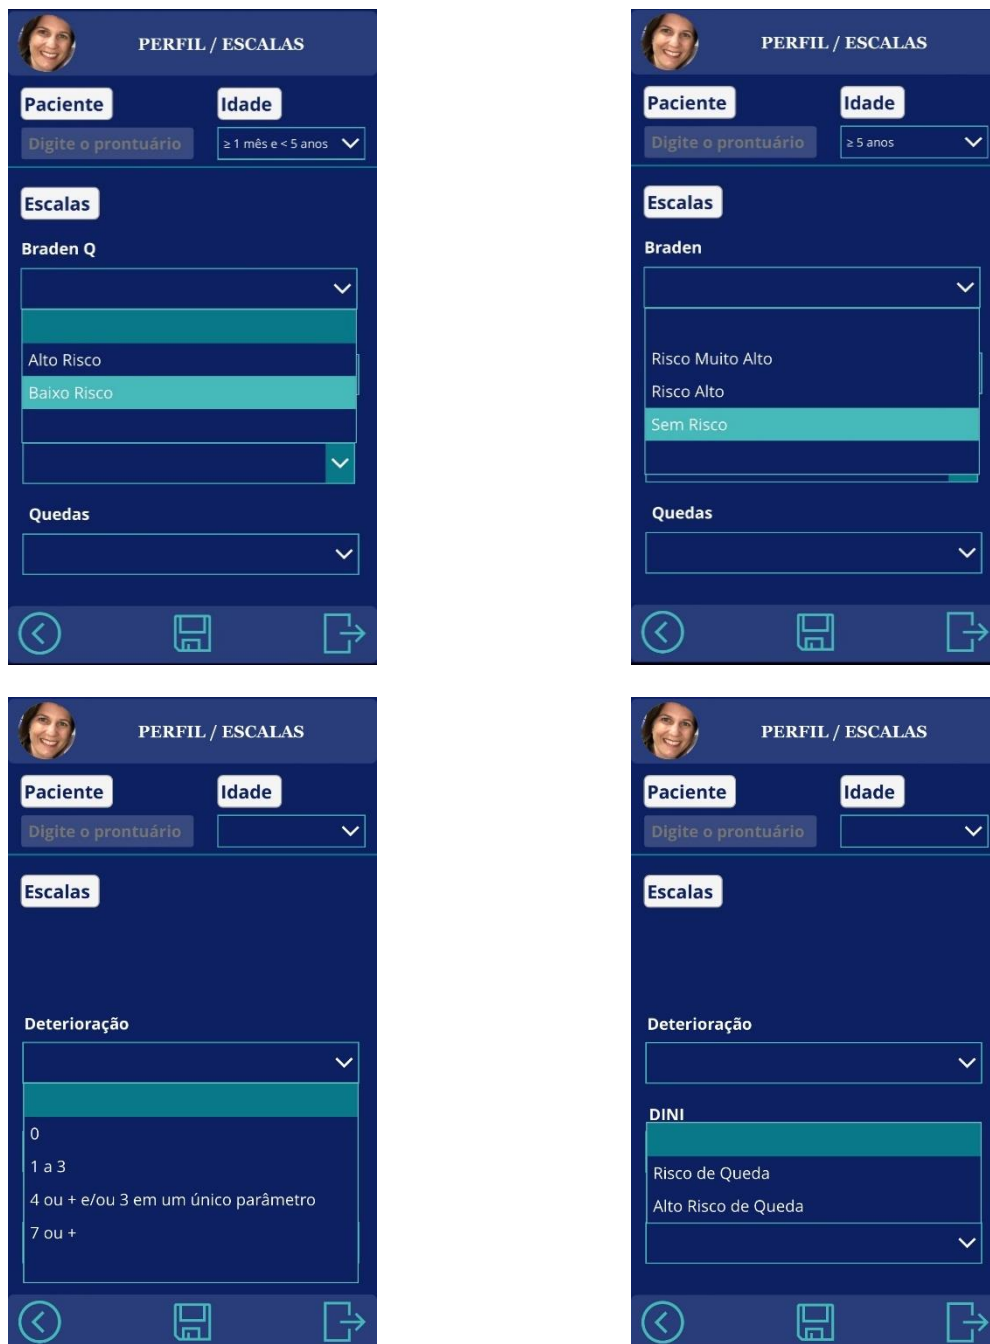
PERFIL / ESCALAS

Paciente

Idade

Digite o prontuário

≥ 1 mês e < 5 anos

Escalas

Braden Q

Alto Risco

Baixo Risco

Quedas

PERFIL / ESCALAS

Paciente

Idade

Digite o prontuário

≥ 5 anos

Escalas

Braden

Risco Muito Alto

Risco Alto

Sem Risco

Quedas

PERFIL / ESCALAS

Paciente

Idade

Digite o prontuário

Escalas

Deterioração

0

1 a 3

4 ou + e/ou 3 em um único parâmetro

7 ou +

PERFIL / ESCALAS

Paciente

Idade

Digite o prontuário

Escalas

Deterioração

DINI

Risco de Queda

Alto Risco de Queda